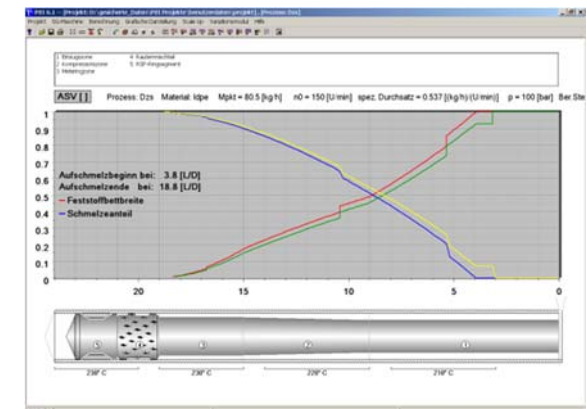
PSI 6.1 - [Projekt: D:\gesicherte_Daten\PSI Projekte\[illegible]]

Projekt Sch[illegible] Berechnung Grafische Darstellung Scale Up Variationsmodul Hilfe

1 Einzugszone
2 Kompressionszone
3 Meteringzone
4 Kaskadenscheibe
5 KSP-Regagment

ASV [ ] Prozess: Dzs Material: ldpe Mpkt = 80.5 [kg/h] n0 = 150 [U/min] spez. Durchsatz = 0.537 [(kg/h)/(U/min)] p = 100 [bar] Ber Ste

1
0.9
0.8
0.7
0.6
0.5
0.4
0.3
0.2
0.1
0

Aufschmelzbeginn bei: 3.8 [L/D]
Aufschmelzende bei: 18.8 [L/D]
Feststoffbettbreite
Schmelzeanteil

20
15
10
5
0

230° C
230° C
220° C
210° C